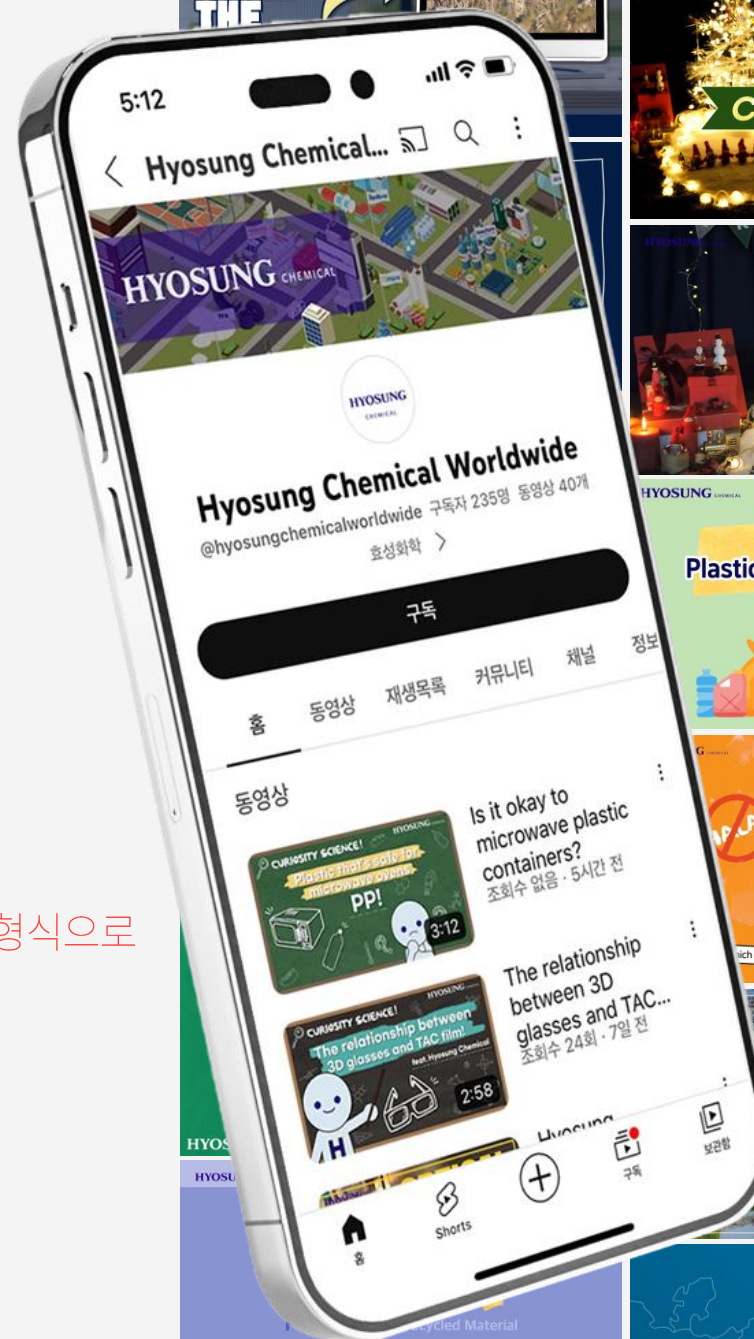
5:12

Hyosung Chemical...

HYOSUNG CHEMICAL

HYOSUNG CHEMICAL

Hyosung Chemical Worldwide

@hyosungchemicalworldwide 구독자 235명 동영상 40개

효성화학 >

구독

홈 동영상 재생목록 커뮤니티 채널 정보

동영상

CURIOSITY SCIENCE! HYOSUNG Plastic that's safe for microwave ovens PP! 3:12

Is it okay to microwave plastic containers?
조회수 없음 · 5시간 전

CURIOSITY SCIENCE! HYOSUNG The relationship between 3D glasses and TAC film! feat. Hyosung Chemical 2:58

The relationship between 3D glasses and TAC...
조회수 24회 · 7일 전

Hyosung

홈 Shorts 구독 보관함

형식으로

THE

HYOSUNG

HYOSUNG

Plastic

HYOS

HYOSU

ycled Material